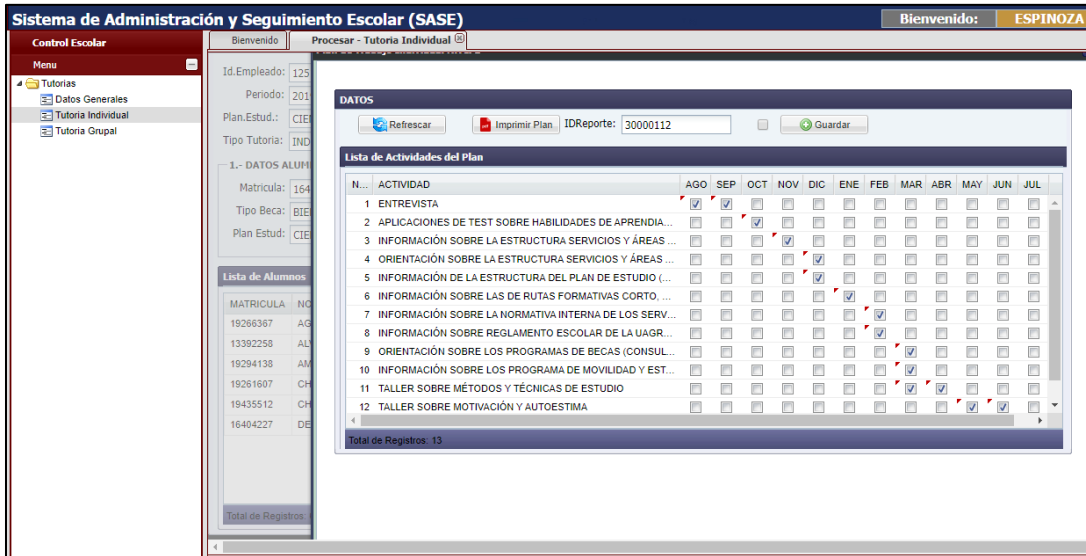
Sistema de Administración y Seguimiento Escolar (SASE)

Bienvenido: ESPINOZA

Control Escolar

Menu

Tutorias
Datos Generales
Tutoria Individual
Tutoria Grupal

Bienvenido | Procesar - Tutoria Individual

Id.Empleado: 125
Periodo: 201
Plan.Estud.: CIE
Tipo Tutoria: IND

1.- DATOS ALUM
Matricula: 164
Tipo Beca: BIE
Plan Estud: CIE

Lista de Alumnos

| MATRICULA | NO |
|---|---|
| 19266367 | AG |
| 13392258 | AL |
| 19294138 | AM |
| 19261607 | CH |
| 19435512 | CH |
| 16404227 | DE |

Total de Registros:

DATOS

Refrescar | Imprimir Plan | IDReporte: 30000112 | Guardar

Lista de Actividades del Plan

| N... | ACTIVIDAD | AGO | SEP | OCT | NOV | DIC | ENE | FEB | MAR | ABR | MAY | JUN | JUL |
|---|---|---|---|---|---|---|---|---|---|---|---|---|---|
| 1 | ENTREVISTA | ☑ | ☑ | ☐ | ☐ | ☐ | ☐ | ☐ | ☐ | ☐ | ☐ | ☐ | ☐ |
| 2 | APLICACIONES DE TEST SOBRE HABILIDADES DE APRENDIA... | ☐ | ☐ | ☑ | ☐ | ☐ | ☐ | ☐ | ☐ | ☐ | ☐ | ☐ | ☐ |
| 3 | INFORMACIÓN SOBRE LA ESTRUCTURA SERVICIOS Y ÁREAS ... | ☐ | ☐ | ☐ | ☑ | ☐ | ☐ | ☐ | ☐ | ☐ | ☐ | ☐ | ☐ |
| 4 | ORIENTACIÓN SOBRE LA ESTRUCTURA SERVICIOS Y ÁREAS ... | ☐ | ☐ | ☐ | ☐ | ☑ | ☐ | ☐ | ☐ | ☐ | ☐ | ☐ | ☐ |
| 5 | INFORMACIÓN DE LA ESTRUCTURA DEL PLAN DE ESTUDIO (... | ☐ | ☐ | ☐ | ☐ | ☑ | ☐ | ☐ | ☐ | ☐ | ☐ | ☐ | ☐ |
| 6 | INFORMACIÓN SOBRE LAS DE RUTAS FORMATIVAS CORTO, ... | ☐ | ☐ | ☐ | ☐ | ☐ | ☑ | ☐ | ☐ | ☐ | ☐ | ☐ | ☐ |
| 7 | INFORMACIÓN SOBRE LA NORMATIVA INTERNA DE LOS SERV... | ☐ | ☐ | ☐ | ☐ | ☐ | ☐ | ☑ | ☐ | ☐ | ☐ | ☐ | ☐ |
| 8 | INFORMACIÓN SOBRE REGLAMENTO ESCOLAR DE LA UAGR... | ☐ | ☐ | ☐ | ☐ | ☐ | ☐ | ☑ | ☐ | ☐ | ☐ | ☐ | ☐ |
| 9 | ORIENTACIÓN SOBRE LOS PROGRAMAS DE BECAS (CONSUL... | ☐ | ☐ | ☐ | ☐ | ☐ | ☐ | ☐ | ☑ | ☐ | ☐ | ☐ | ☐ |
| 10 | INFORMACIÓN SOBRE LOS PROGRAMA DE MOVILIDAD Y EST... | ☐ | ☐ | ☐ | ☐ | ☐ | ☐ | ☐ | ☑ | ☐ | ☐ | ☐ | ☐ |
| 11 | TALLER SOBRE MÉTODOS Y TÉCNICAS DE ESTUDIO | ☐ | ☐ | ☐ | ☐ | ☐ | ☐ | ☐ | ☑ | ☑ | ☐ | ☐ | ☐ |
| 12 | TALLER SOBRE MOTIVACIÓN Y AUTOESTIMA | ☐ | ☐ | ☐ | ☐ | ☐ | ☐ | ☐ | ☐ | ☐ | ☑ | ☑ | ☐ |

Total de Registros: 13